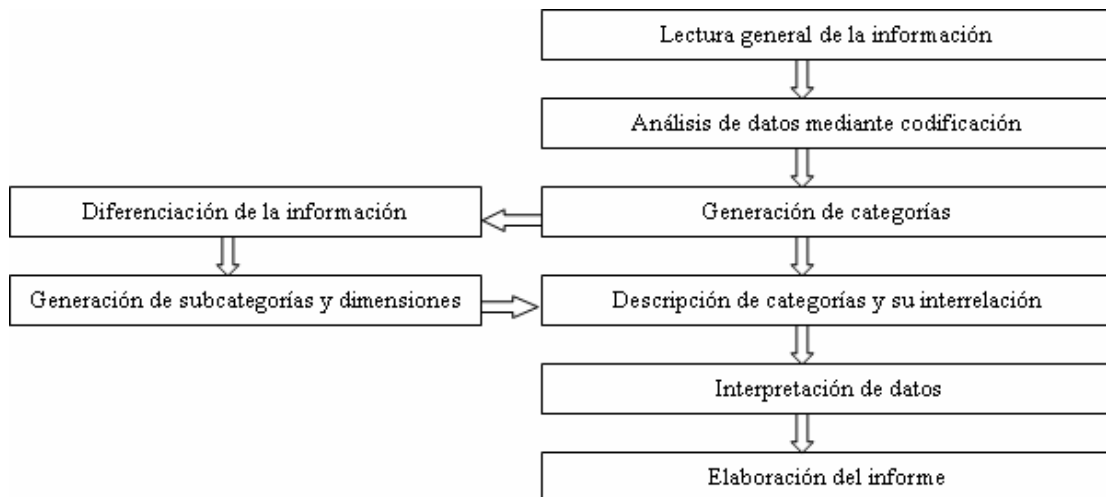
Lectura general de la información

Análisis de datos mediante codificación

Diferenciación de la información

Generación de categorías

Generación de subcategorías y dimensiones

Descripción de categorías y su interrelación

Interpretación de datos

Elaboración del informe